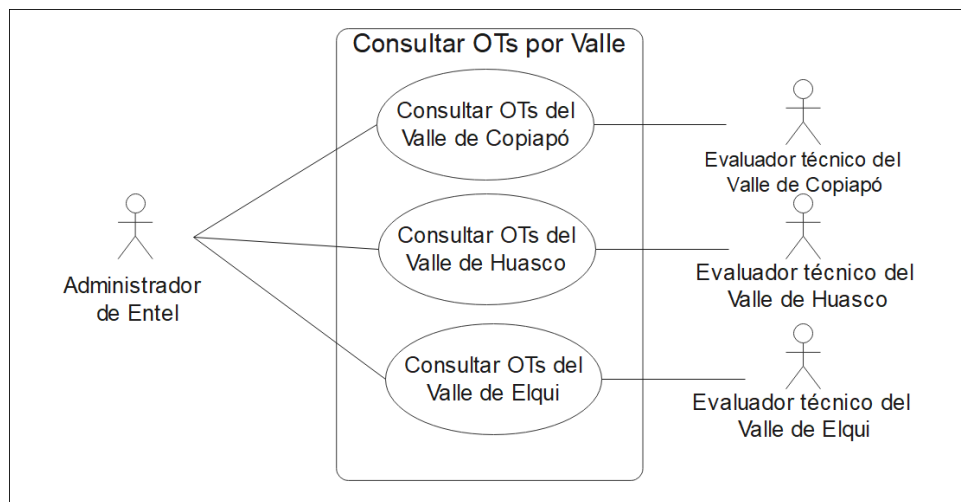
Consultar OTs por Valle

Consultar OTs del Valle de Copiapó

Consultar OTs del Valle de Huasco

Consultar OTs del Valle de Elqui

Administrador de Entel

Evaluador técnico del Valle de Copiapó

Evaluador técnico del Valle de Huasco

Evaluador técnico del Valle de Elqui